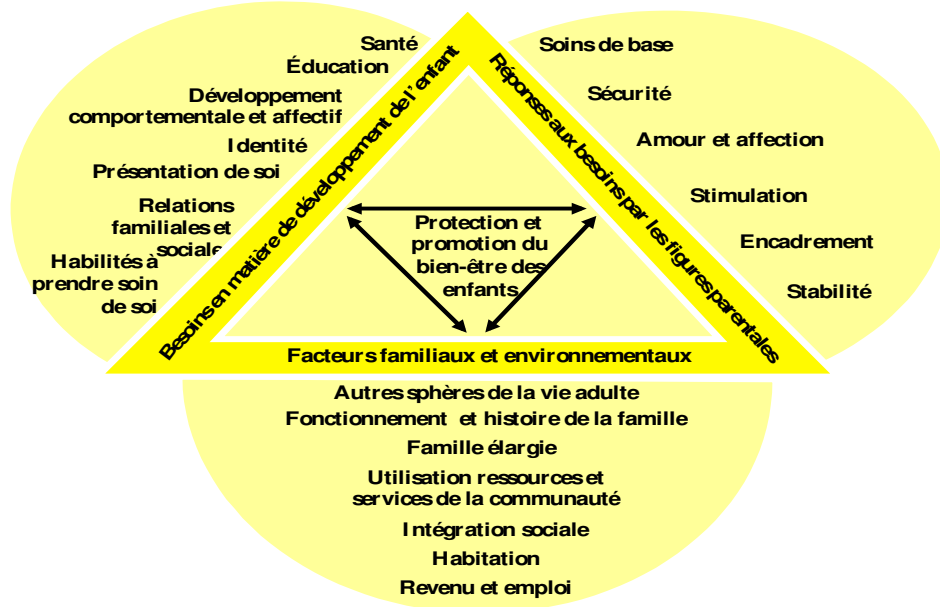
Santé
Éducation
Développement comportementale et affectif
Identité
Présentation de soi
Relations familiales et sociales
Habilités à prendre soin de soi

Besoins en matière de développement de l'enfant

Réponses aux besoins par les figures parentales

Soins de base
Sécurité
Amour et affection
Stimulation
Encadrement
Stabilité

Protection et promotion du bien-être des enfants

Facteurs familiaux et environnementaux

Autres sphères de la vie adulte
Fonctionnement et histoire de la famille
Famille élargie
Utilisation ressources et services de la communauté
Intégration sociale
Habitation
Revenu et emploi